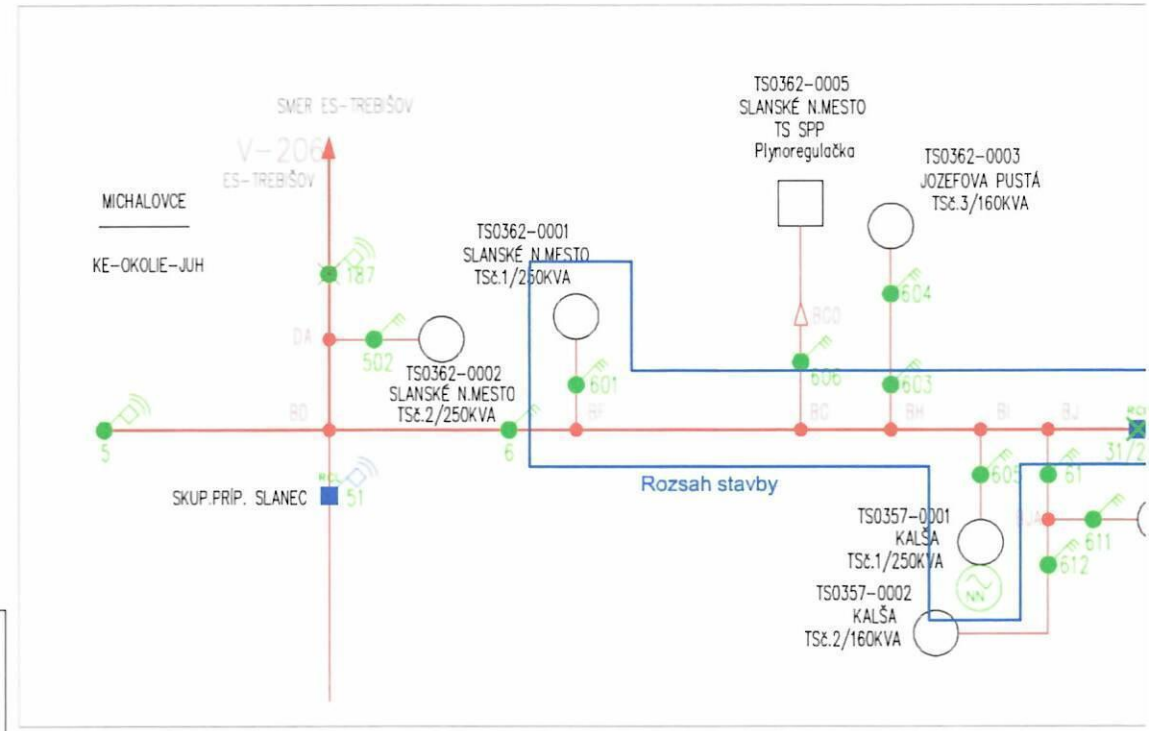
SMER ES-TREBIŠOV

V-206

ES-TREBIŠOV

MICHALOVCE

KE-OKOLIE-JUH

187

DA

502

TS0362-0002
SLANSKÉ N.MESTO
TSč.2/250KVA

BD

5

6

SKUP.PRÍP. SLANEC

RCL

51

TS0362-0001
SLANSKÉ N.MESTO
TSč.1/250KVA

601

BF

TS0362-0005
SLANSKÉ N.MESTO
TS SPP
Plynoregulačka

BG0

606

BG

TS0362-0003
JOZEFOVA PUSTÁ
TSč.3/160KVA

604

603

BH

BI

BJ

RCL

31/2

Rozsah stavby

605

61

BJA

611

612

TS0357-0001
KALŠA
TSč.1/250KVA

NN

TS0357-0002
KALŠA
TSč.2/160KVA